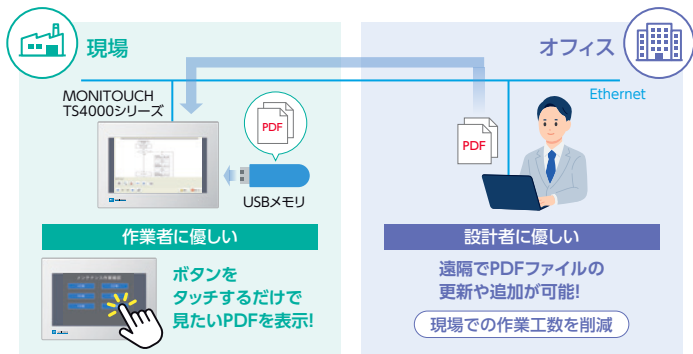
現場

オフィス

MONITOUCH
TS4000シリーズ

Ethernet

PDF

PDF

USBメモリ

作業者に優しい

設計者に優しい

ボタンを
タッチするだけで
見たいPDFを表示!

遠隔でPDFファイルの
更新や追加が可能!

現場での作業工数を削減